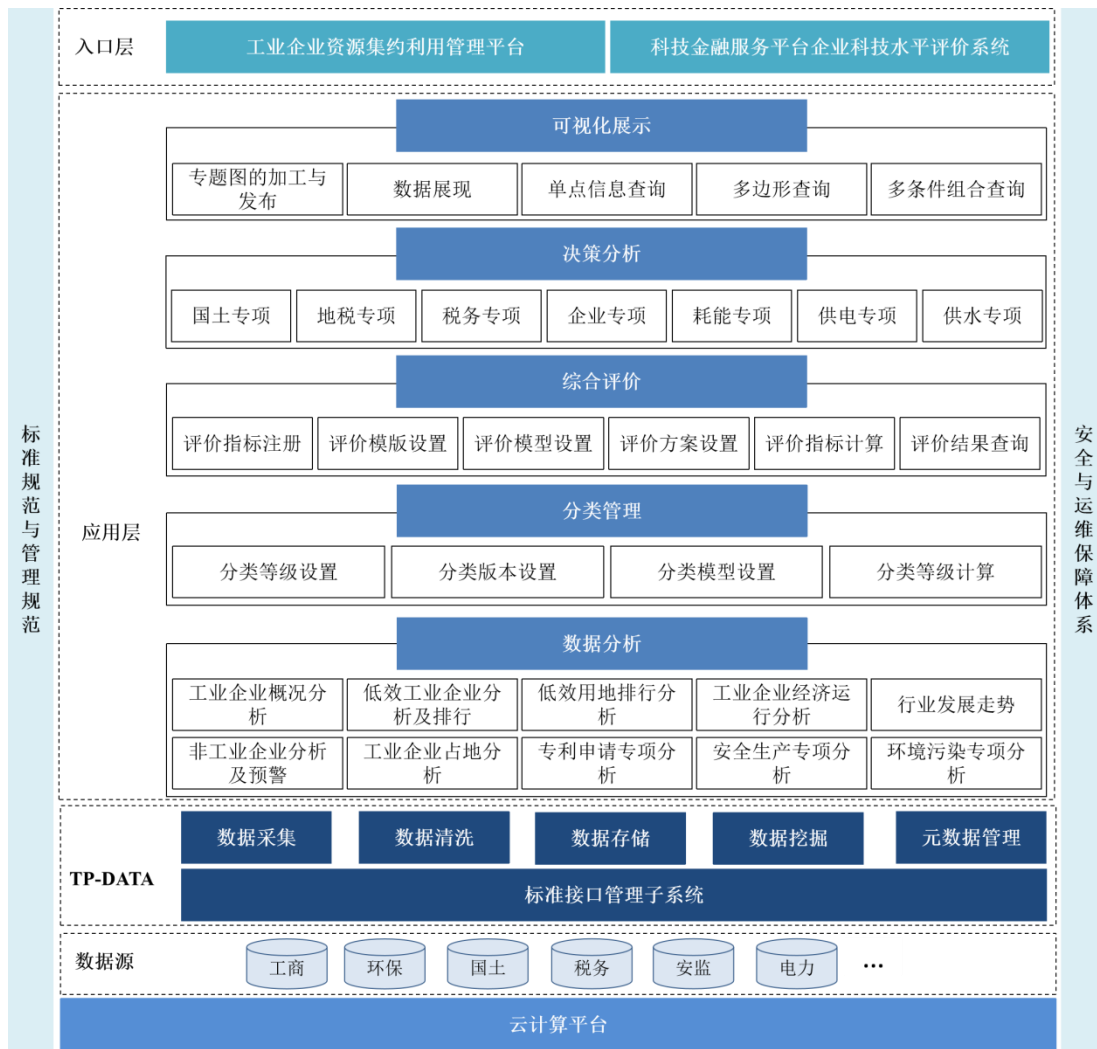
标准规范与管理规范

入口层

工业企业资源集约利用管理平台

科技金融服务平台企业科技水平评价系统

应用层

可视化展示

专题图的加工与发布

数据展现

单点信息查询

多边形查询

多条件组合查询

决策分析

国土专项

地税专项

税务专项

企业专项

耗能专项

供电专项

供水专项

综合评价

评价指标注册

评价模版设置

评价模型设置

评价方案设置

评价指标计算

评价结果查询

分类管理

分类等级设置

分类版本设置

分类模型设置

分类等级计算

数据分析

工业企业概况分析

低效工业企业分析及排行

低效用地排行分析

工业企业经济运行分析

行业发展走势

非工业企业分析及预警

工业企业占地分析

专利申请专项分析

安全生产专项分析

环境污染专项分析

TP-DATA

数据采集

数据清洗

数据存储

数据挖掘

元数据管理

标准接口管理子系统

数据源

工商

环保

国土

税务

安监

电力

…

云计算平台

安全与运维保障体系